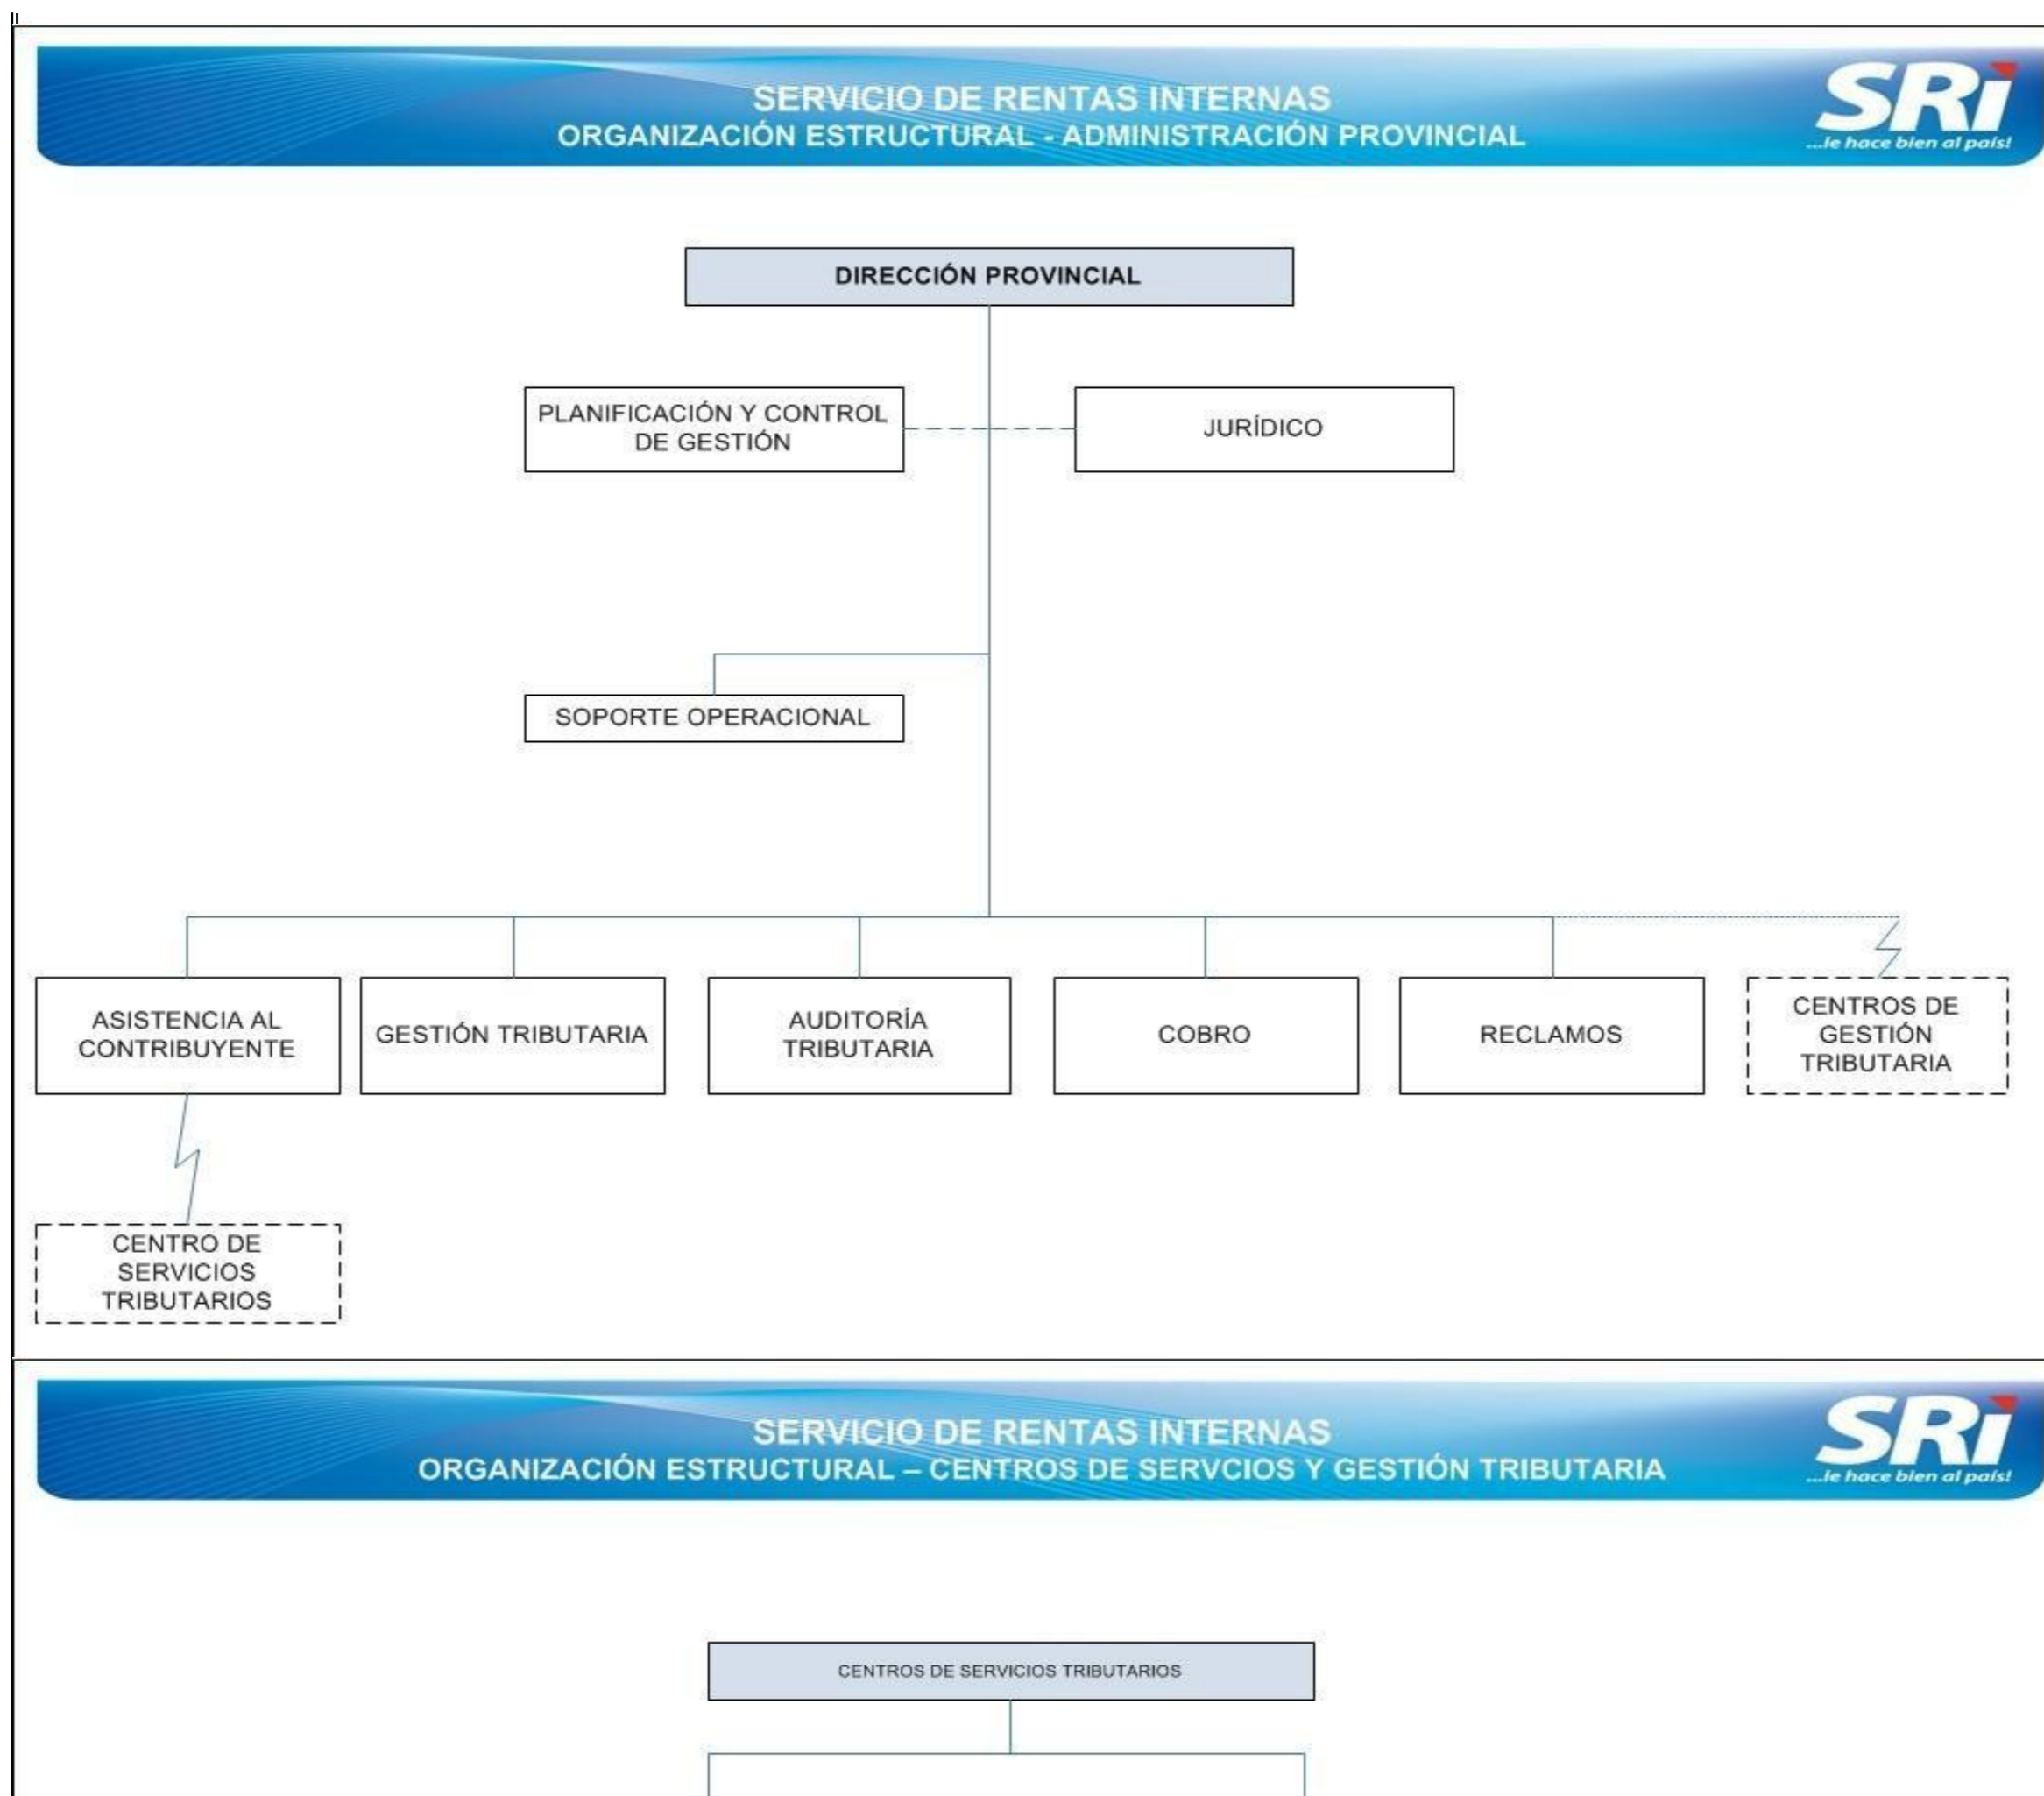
SERVICIO DE RENTAS INTERNAS
ORGANIZACIÓN ESTRUCTURAL - ADMINISTRACIÓN PROVINCIAL

SRi
...le hace bien al país!

DIRECCIÓN PROVINCIAL

PLANIFICACIÓN Y CONTROL DE GESTIÓN

JURÍDICO

SOPORTE OPERACIONAL

ASISTENCIA AL CONTRIBUYENTE

GESTIÓN TRIBUTARIA

AUDITORÍA TRIBUTARIA

COBRO

RECLAMOS

CENTROS DE GESTIÓN TRIBUTARIA

CENTRO DE SERVICIOS TRIBUTARIOS

SERVICIO DE RENTAS INTERNAS
ORGANIZACIÓN ESTRUCTURAL – CENTROS DE SERVCIOS Y GESTIÓN TRIBUTARIA

SRi
...le hace bien al país!

CENTROS DE SERVICIOS TRIBUTARIOS